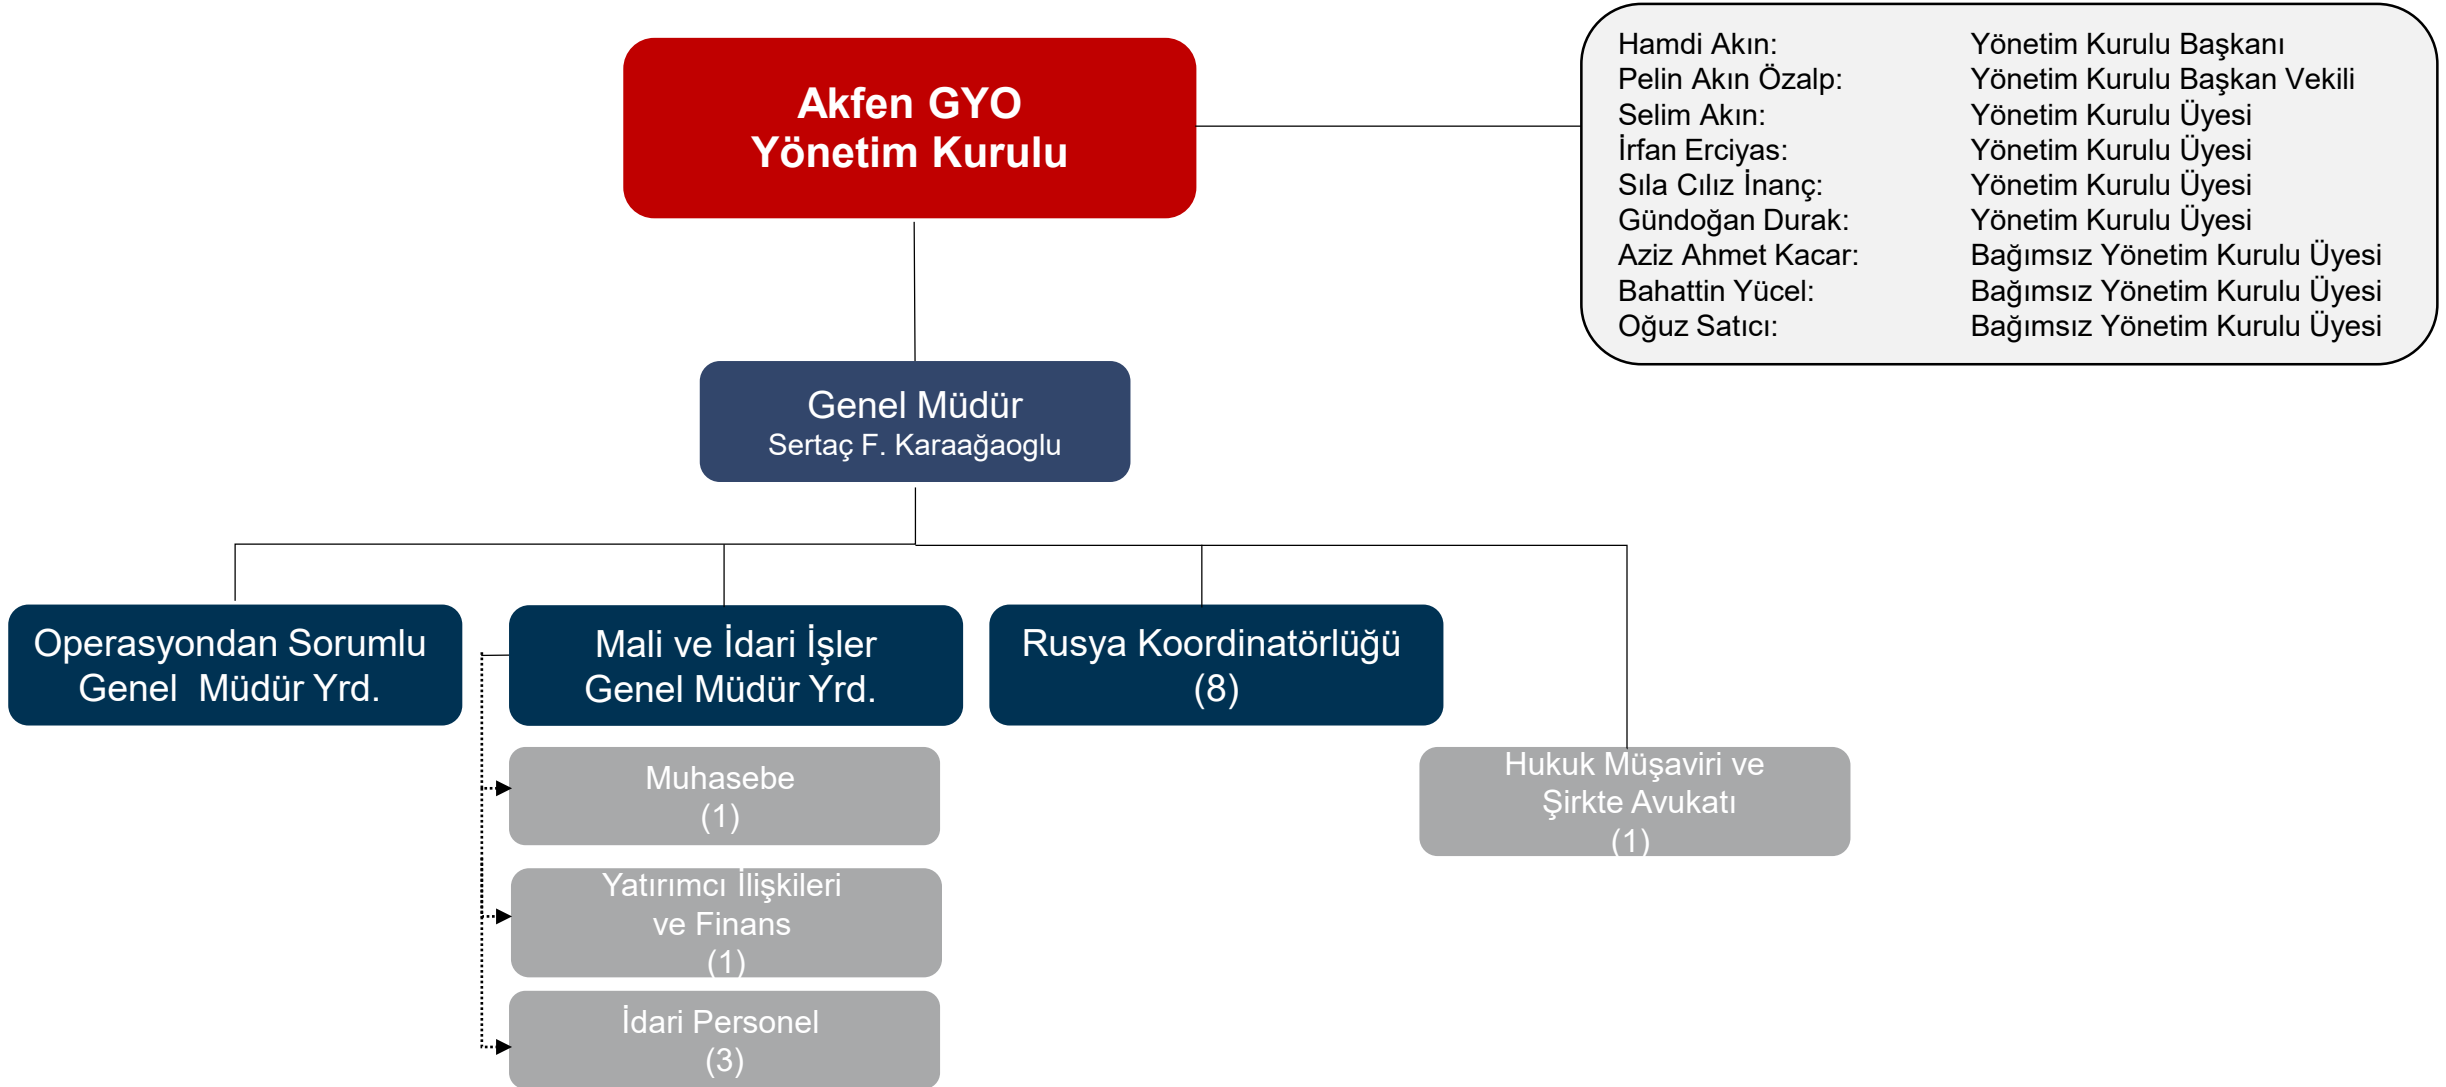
Akfen GYO
Yönetim Kurulu

Hamdi Akın: Yönetim Kurulu Başkanı
Pelin Akın Özalp: Yönetim Kurulu Başkan Vekili
Selim Akın: Yönetim Kurulu Üyesi
İrfan Erciyas: Yönetim Kurulu Üyesi
Sıla Cılız İnanç: Yönetim Kurulu Üyesi
Gündoğan Durak: Yönetim Kurulu Üyesi
Aziz Ahmet Kacar: Bağımsız Yönetim Kurulu Üyesi
Bahattin Yücel: Bağımsız Yönetim Kurulu Üyesi
Oğuz Satıcı: Bağımsız Yönetim Kurulu Üyesi

Genel Müdür
Sertaç F. Karaağaoglu

Operasyondan Sorumlu Genel Müdür Yrd.

Mali ve İdari İşler Genel Müdür Yrd.

Rusya Koordinatörlüğü (8)

Muhasebe (1)

Yatırımcı İlişkileri ve Finans (1)

İdari Personel (3)

Hukuk Müşaviri ve Şirkte Avukatı (1)